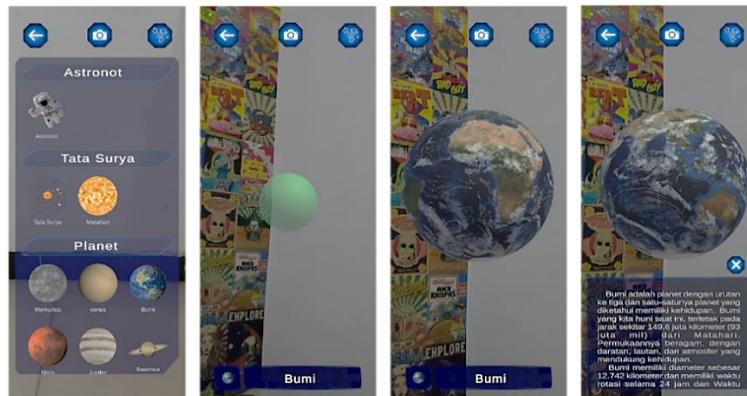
Astronot

Astronot

Tata Surya

Tata Surya

Matahari

Planet

Merkurius

Venus

Bumi

Mars

Jupiter

Saturnus

Bumi

Bumi

Bumi adalah planet dengan urutan ke tiga dan satu-satunya planet yang diketahui memiliki kehidupan. Bumi yang kita huni saat ini, terletak pada jarak sekitar 149,6 juta kilometer (93 juta mil) dari Matahari. Permukaannya beragam, dengan daratan, lautan, dan atmosfer yang mendukung kehidupan.

Bumi memiliki diameter sebesar 12.742 kilometer dan memiliki waktu rotasi selama 24 jam dan Waktu